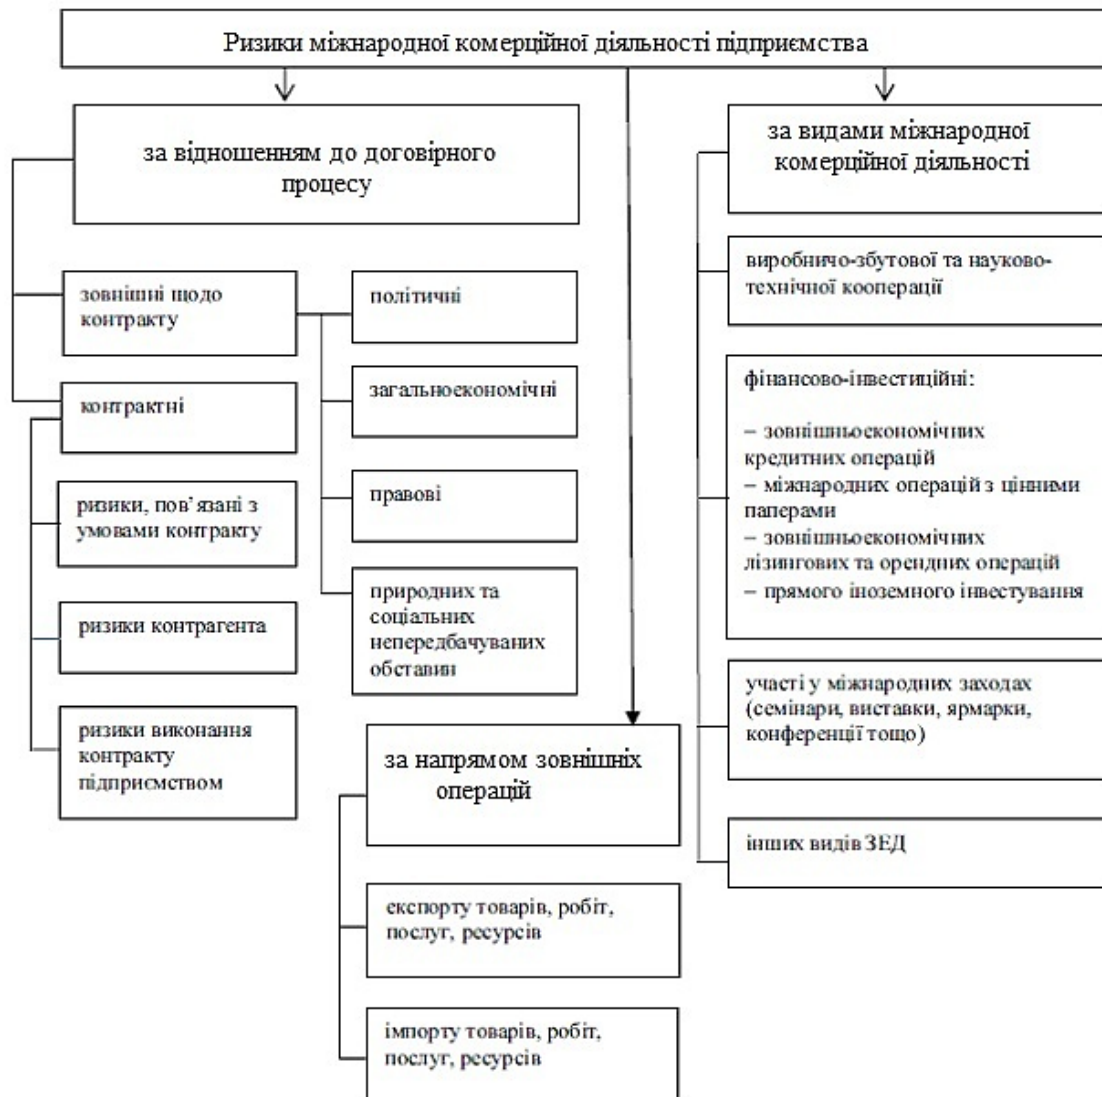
Ризики міжнародної комерційної діяльності підприємства

за відношенням до договірного процесу

зовнішні щодо контракту

контрактні

ризики, пов'язані з умовами контракту

ризики контрагента

ризики виконання контракту підприємством

політичні

загальноекономічні

правові

природних та соціальних непередбачуваних обставин

за напрямом зовнішніх операцій

експорту товарів, робіт, послуг, ресурсів

імпорту товарів, робіт, послуг, ресурсів

за видами міжнародної комерційної діяльності

виробничо-збутової та науково-технічної кооперації

фінансово-інвестиційні:

– зовнішньоекономічних кредитних операцій
– міжнародних операцій з цінними паперами
– зовнішньоекономічних лізингових та орендних операцій
– прямого іноземного інвестування

участі у міжнародних заходах (семінари, виставки, ярмарки, конференції тощо)

інших видів ЗЕД